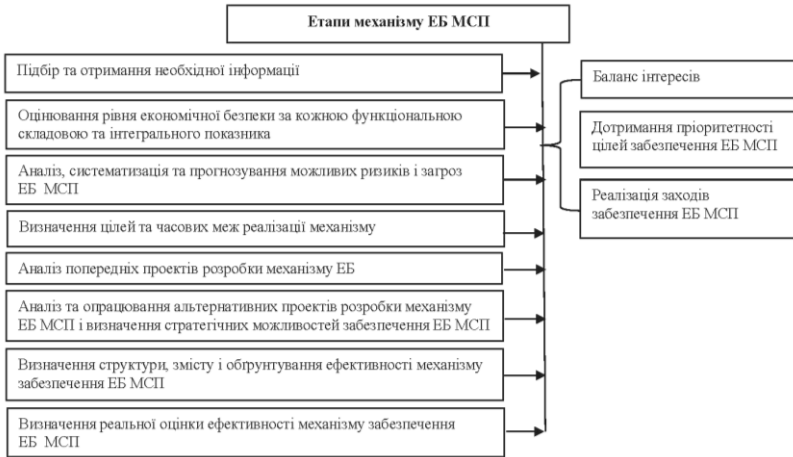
Етапи механізму ЕБ МСП

Підбір та отримання необхідної інформації

Оцінювання рівня економічної безпеки за кожною функціональною складовою та інтегрального показника

Аналіз, систематизація та прогнозування можливих ризиків і загроз ЕБ МСП

Визначення цілей та часових меж реалізації механізму

Аналіз попередніх проектів розробки механізму ЕБ

Аналіз та опрацювання альтернативних проектів розробки механізму ЕБ МСП і визначення стратегічних можливостей забезпечення ЕБ МСП

Визначення структури, змісту і обґрунтування ефективності механізму забезпечення ЕБ МСП

Визначення реальної оцінки ефективності механізму забезпечення ЕБ МСП

Баланс інтересів

Дотримання пріоритетності цілей забезпечення ЕБ МСП

Реалізація заходів забезпечення ЕБ МСП